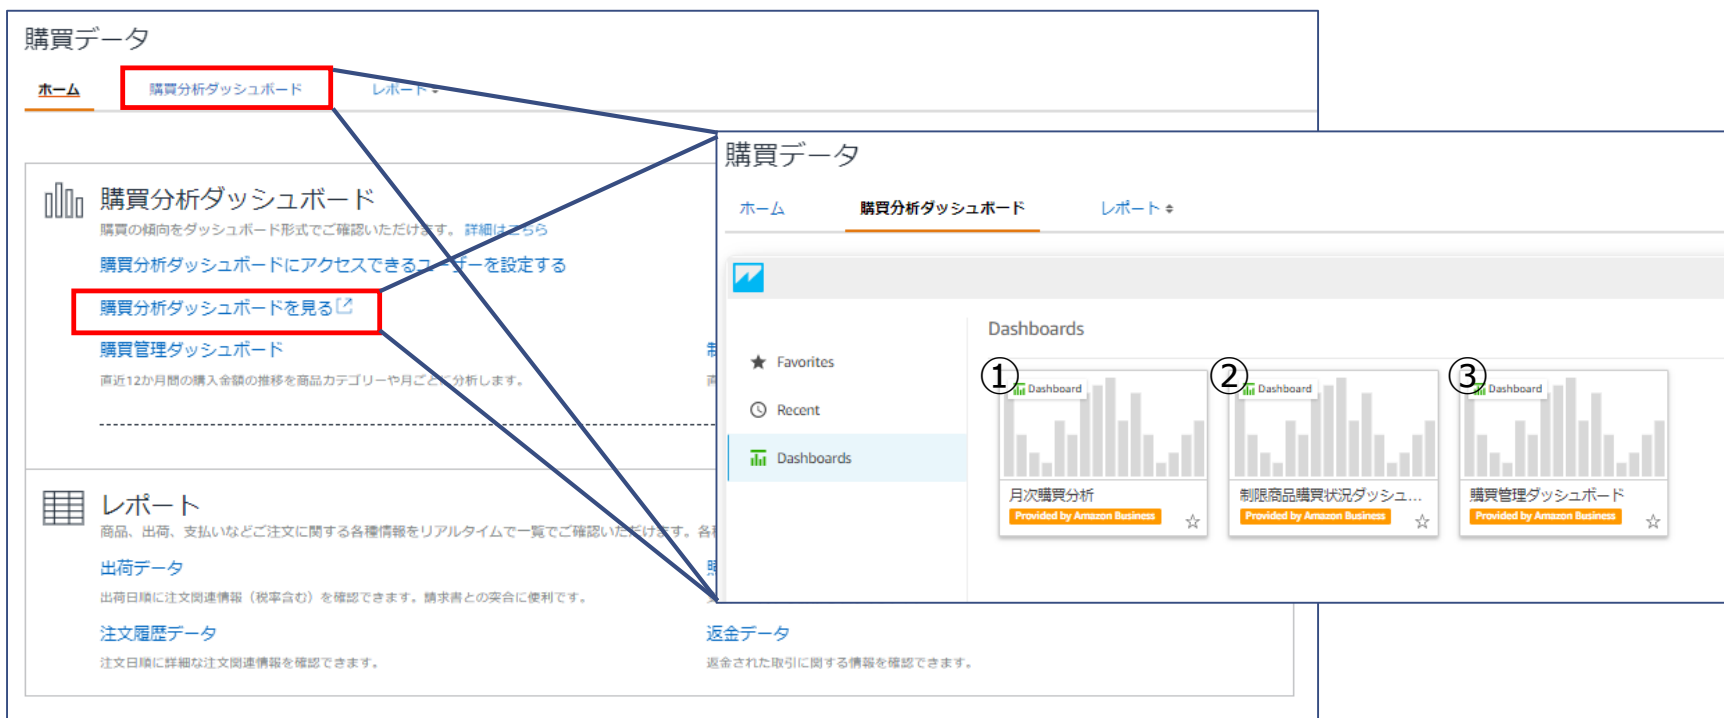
購買データ

ホーム 購買分析ダッシュボード レポート

購買分析ダッシュボード
購買の傾向をダッシュボード形式でご確認いただけます。詳細はこちら
購買分析ダッシュボードにアクセスできるユーザーを設定する
購買分析ダッシュボードを見る
購買管理ダッシュボード
直近12か月間の購入金額の推移を商品カテゴリーや月ごとに分析します。

レポート
商品、出荷、支払いなどご注文に関する各種情報をリアルタイムで一覧でご確認いただけます。
出荷データ
出荷日順に注文関連情報（税率含む）を確認できます。請求書との突合に便利です。
注文履歴データ
注文日順に詳細な注文関連情報を確認できます。
返金データ
返金された取引に関する情報を確認できます。

購買データ

ホーム 購買分析ダッシュボード レポート

Favorites
Recent
Dashboards

Dashboards

① Dashboard
月次購買分析
Provided by Amazon Business

② Dashboard
制限商品購買状況ダッシュ...
Provided by Amazon Business

③ Dashboard
購買管理ダッシュボード
Provided by Amazon Business